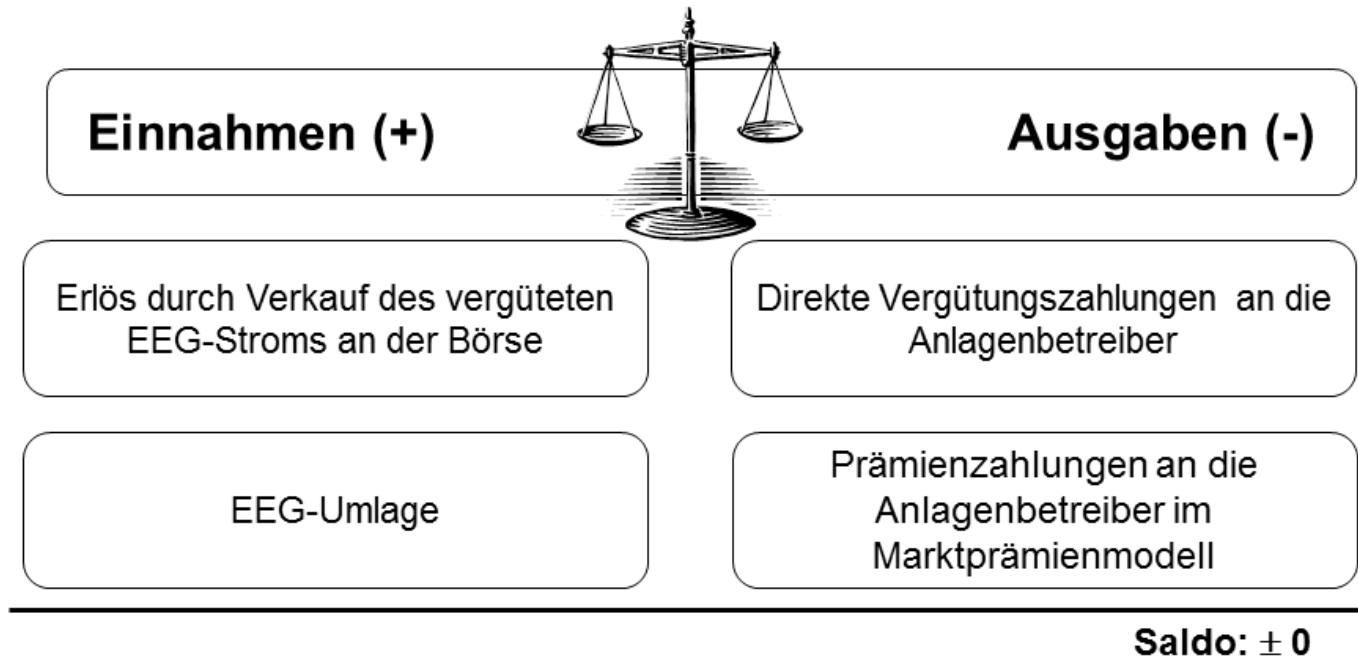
Einnahmen (+)

Ausgaben (-)

Erlös durch Verkauf des vergüteten EEG-Stroms an der Börse

Direkte Vergütungszahlungen an die Anlagenbetreiber

EEG-Umlage

Prämienzahlungen an die Anlagenbetreiber im Marktprämienmodell

Saldo: $\pm 0$